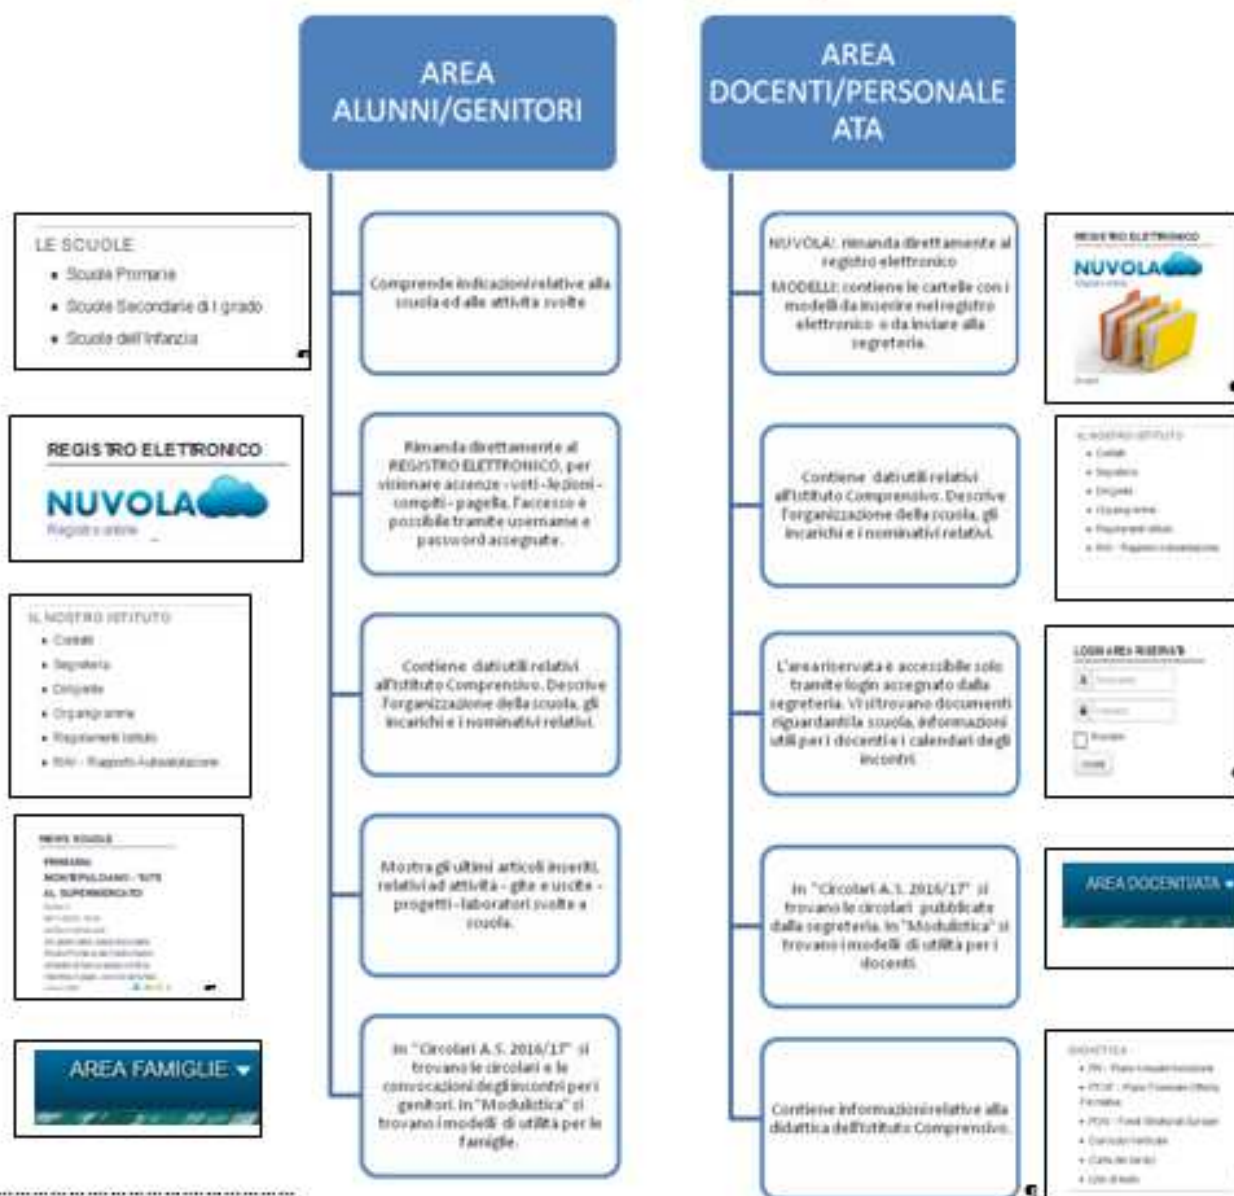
AREA ALUNNI/GENITORI

AREA DOCENTI/PERSONALE ATA

LE SCUOLE
• Scuole Primarie
• Scuole Secondarie di I grado
• Scuole dell'Infanzia

Comprende indicazioni relative alla scuola ed alle attività svolte

NUVOLA: rimanda direttamente al registro elettronico
MODELLI: contiene le cartelle con i modelli da inserire nel registro elettronico o da inviare alla segreteria.

REGISTRO ELETTRONICO
NUVOLA
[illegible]

REGISTRO ELETTRONICO
NUVOLA
Registro online

Rimanda direttamente al REGISTRO ELETTRONICO, per visionare assenze - voti - lezioni - compiti - pagella. L'accesso è possibile tramite username e password assegnate.

Contiene dati utili relativi all'Istituto Comprensivo. Descrive l'organizzazione della scuola, gli incarichi e i nominativi relativi.

IL NOSTRO ISTITUTO
• Contatti
• Segreteria
• Dirigente
• Organigramma
• Regolamenti istituto
• RAV - Rapporto Autovalutazione

IL NOSTRO ISTITUTO
• Contatti
• Segreteria
• Dirigente
• Organigramma
• Regolamenti istituto
• RAV - Rapporto Autovalutazione

Contiene dati utili relativi all'Istituto Comprensivo. Descrive l'organizzazione della scuola, gli incarichi e i nominativi relativi.

L'area riservata è accessibile solo tramite login assegnato dalla segreteria. Vi si trovano documenti riguardanti la scuola, informazioni utili per i docenti e i calendari degli incontri.

LOGIN AREA RISERVATA
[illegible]
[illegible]
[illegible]
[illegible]

NEWS SCUOLE
PRIMARIA MONTEPULCIANO - TUTTI AL SUPERMERCATO
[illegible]

Mostra gli ultimi articoli inseriti, relativi ad attività - gite e uscite - progetti - laboratori svolti a scuola.

In "Circolari A.S. 2016/17" si trovano le circolari pubblicate dalla segreteria. In "Modulistica" si trovano i modelli di utilità per i docenti.

AREA DOCENTI/ATA

AREA FAMIGLIE

In "Circolari A.S. 2016/17" si trovano le circolari e le convocazioni degli incontri per i genitori. In "Modulistica" si trovano i modelli di utilità per le famiglie.

Contiene informazioni relative alla didattica dell'Istituto Comprensivo.

DIDATTICA
• PAI - Piano Annuale Inclusione
• PTOF - Piano Triennale Offerta Formativa
• PDM - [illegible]
• Curricolo Verticale
• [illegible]
• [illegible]